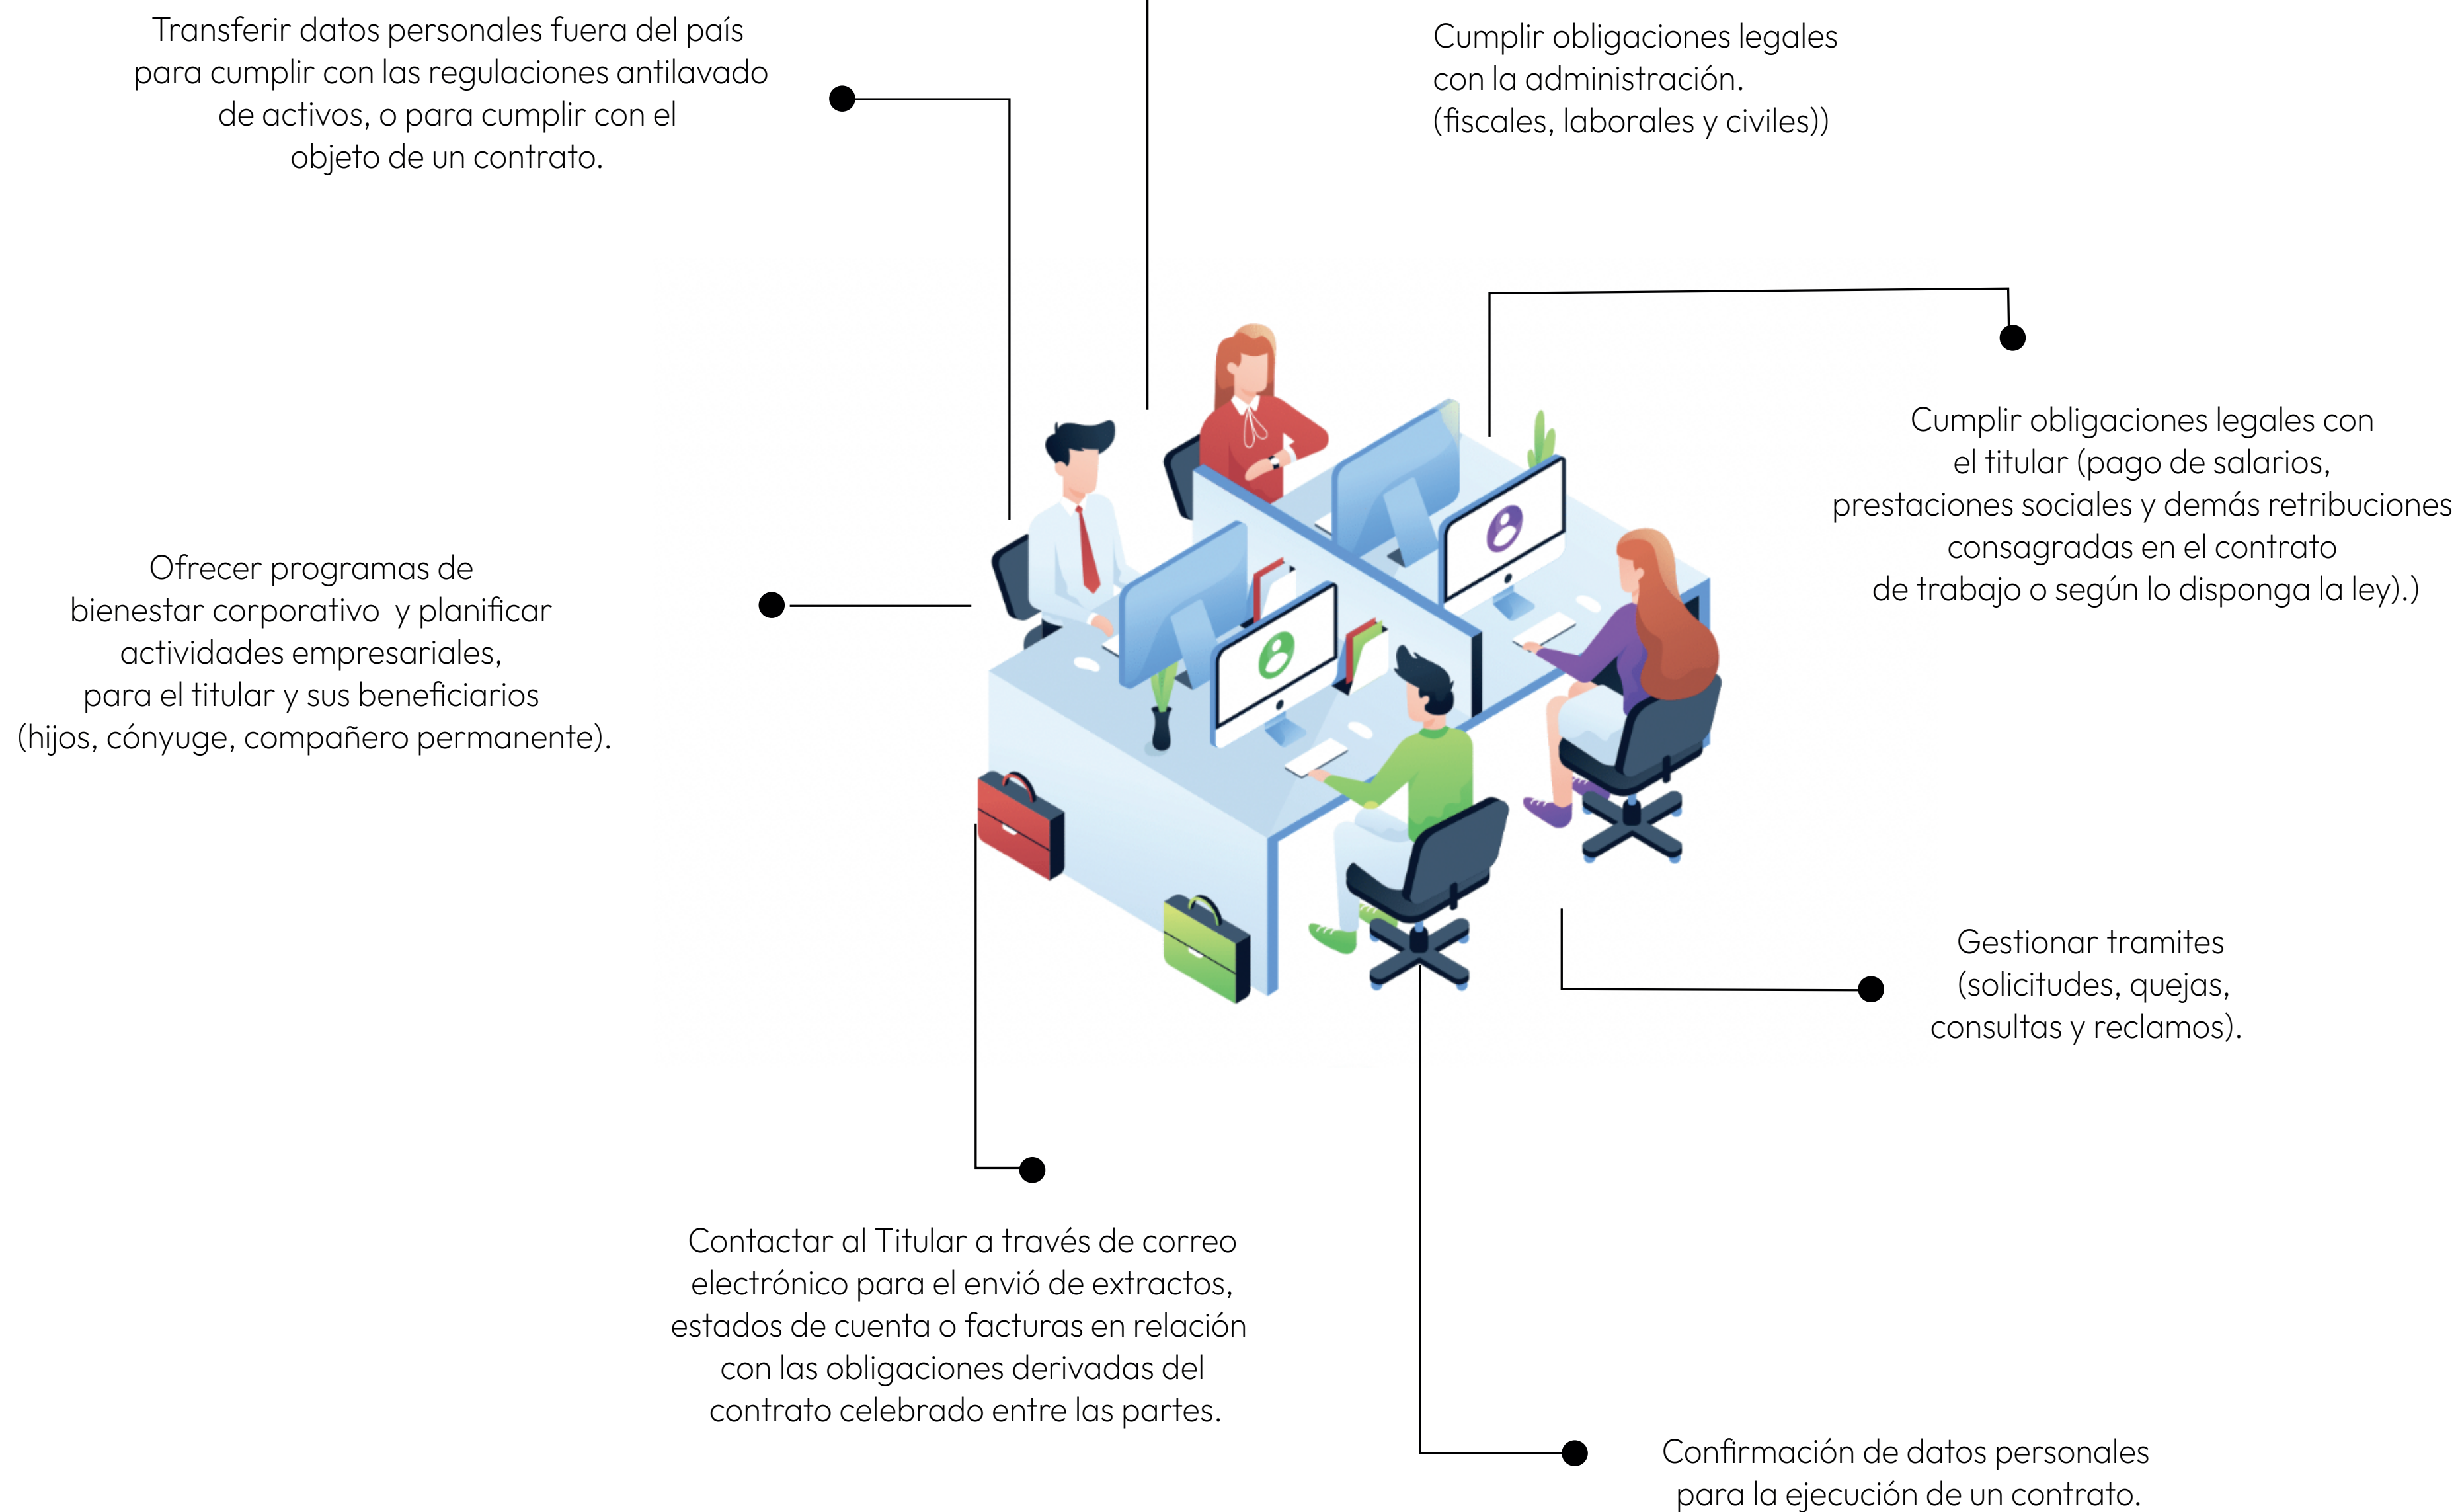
Transferir datos personales fuera del país para cumplir con las regulaciones antilavado de activos, o para cumplir con el objeto de un contrato.

Cumplir obligaciones legales con la administración. (fiscales, laborales y civiles))

Cumplir obligaciones legales con el titular (pago de salarios, prestaciones sociales y demás retribuciones consagradas en el contrato de trabajo o según lo disponga la ley).)

Ofrecer programas de bienestar corporativo y planificar actividades empresariales, para el titular y sus beneficiarios (hijos, cónyuge, compañero permanente).

Gestionar tramites (solicitudes, quejas, consultas y reclamos).

Contactar al Titular a través de correo electrónico para el envió de extractos, estados de cuenta o facturas en relación con las obligaciones derivadas del contrato celebrado entre las partes.

Confirmación de datos personales para la ejecución de un contrato.